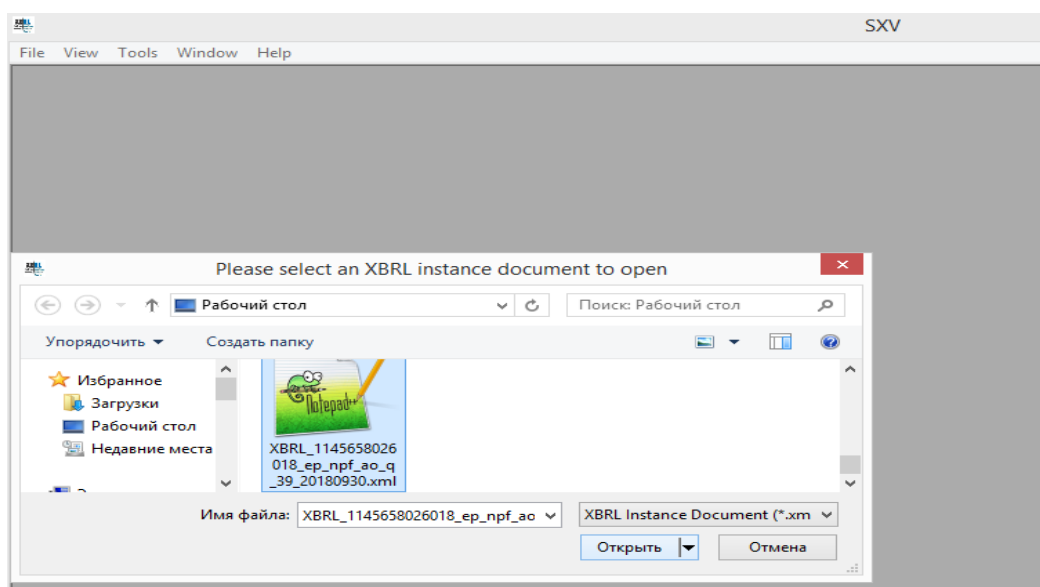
SXV

File View Tools Window Help

Please select an XBRL instance document to open

Рабочий стол

Поиск: Рабочий стол

Упорядочить ▾ Создать папку

Избранное
Загрузки
Рабочий стол
Недавние места

Notepad++

XBRL_1145658026018_ep_npf_ao_q_39_20180930.xml

Имя файла: XBRL_1145658026018_ep_npf_ao

XBRL Instance Document (*.xm

Открыть

Отмена